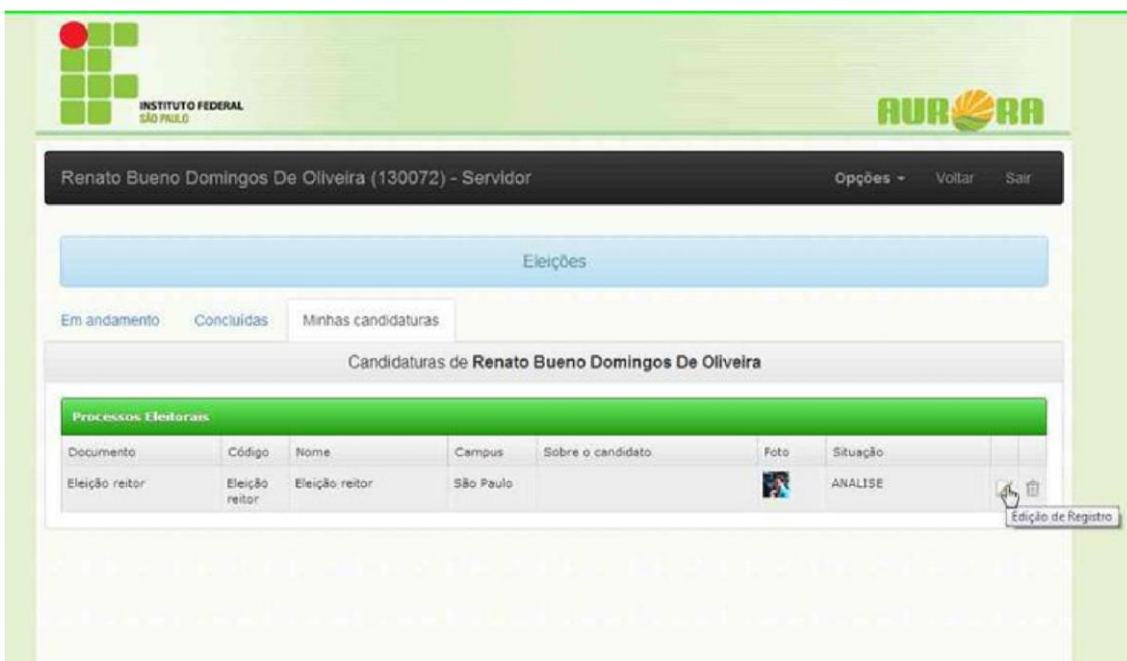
INSTITUTO FEDERAL
SÃO PAULO

AURORA

Renato Bueno Domingos De Oliveira (130072) - Servidor

Opções ▾ Voltar Sair

Eleições

Em andamento Concluídas Minhas candidaturas

Candidaturas de **Renato Bueno Domingos De Oliveira**

Processos Eleitorais

| Documento | Código | Nome | Campus | Sobre o candidato | Foto | Situação | | |
|---|---|---|---|---|---|---|---|---|
| Eleição reitor | Eleição reitor | Eleição reitor | São Paulo | | | ANALISE | | |

Edição de Registro